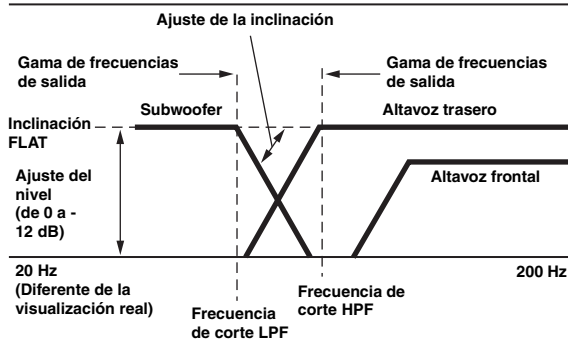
Ajuste de la inclinación

Gama de frecuencias de salida

Gama de frecuencias de salida

Subwoofer

Altavoz trasero

Inclinación FLAT

Ajuste del nivel (de 0 a - 12 dB)

Altavoz frontal

20 Hz (Diferente de la visualización real)

200 Hz

Frecuencia de corte LPF

Frecuencia de corte HPF